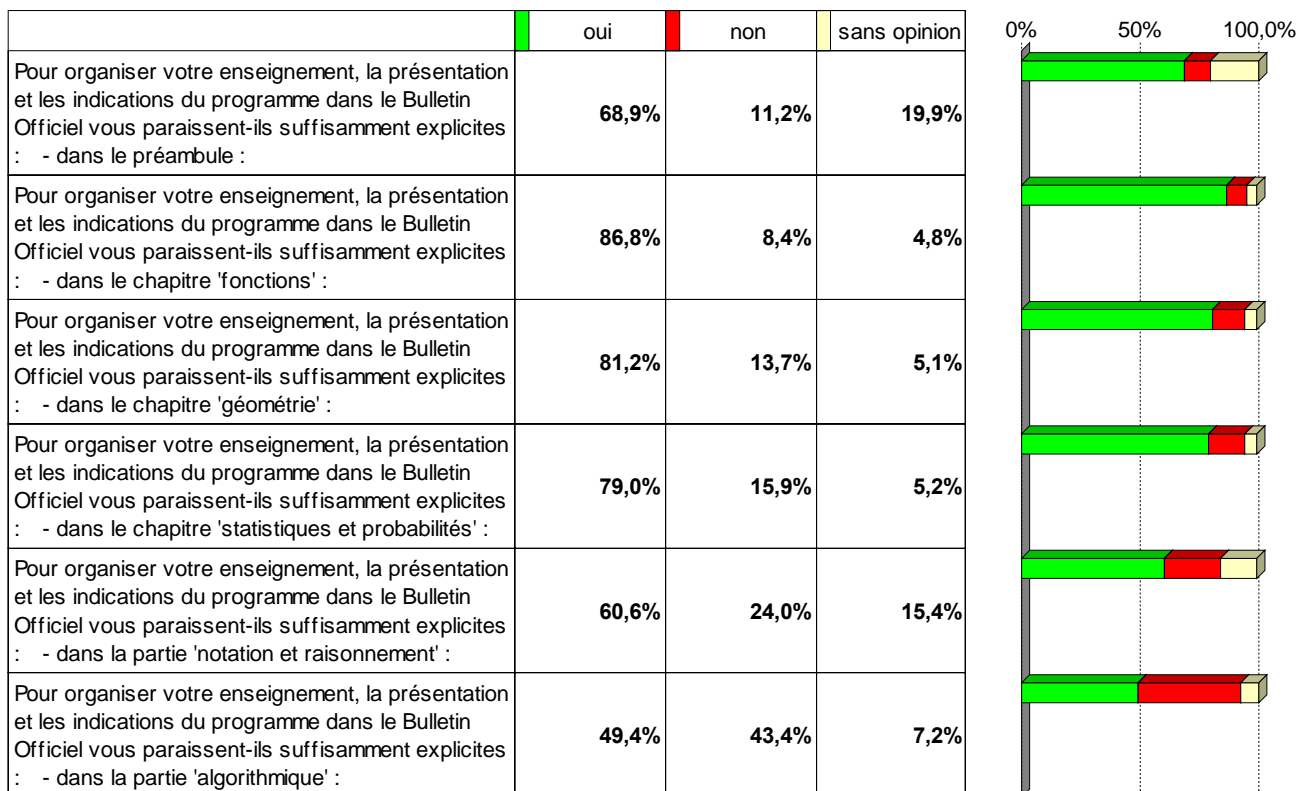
| | oui | non | sans opinion |
|---|---|---|---|
| Pour organiser votre enseignement, la présentation et les indications du programme dans le Bulletin Officiel vous paraissent-ils suffisamment explicites : - dans le préambule : | **68,9%** | **11,2%** | **19,9%** |
| Pour organiser votre enseignement, la présentation et les indications du programme dans le Bulletin Officiel vous paraissent-ils suffisamment explicites : - dans le chapitre 'fonctions' : | **86,8%** | **8,4%** | **4,8%** |
| Pour organiser votre enseignement, la présentation et les indications du programme dans le Bulletin Officiel vous paraissent-ils suffisamment explicites : - dans le chapitre 'géométrie' : | **81,2%** | **13,7%** | **5,1%** |
| Pour organiser votre enseignement, la présentation et les indications du programme dans le Bulletin Officiel vous paraissent-ils suffisamment explicites : - dans le chapitre 'statistiques et probabilités' : | **79,0%** | **15,9%** | **5,2%** |
| Pour organiser votre enseignement, la présentation et les indications du programme dans le Bulletin Officiel vous paraissent-ils suffisamment explicites : - dans la partie 'notation et raisonnement' : | **60,6%** | **24,0%** | **15,4%** |
| Pour organiser votre enseignement, la présentation et les indications du programme dans le Bulletin Officiel vous paraissent-ils suffisamment explicites : - dans la partie 'algorithmique' : | **49,4%** | **43,4%** | **7,2%** |

0% 50% 100,0%